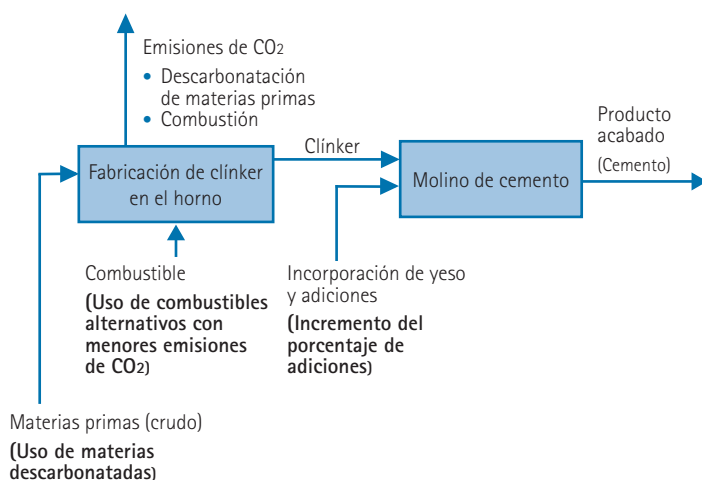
Emisiones de $CO_2$
• Descarbonatación de materias primas
• Combustión

Fabricación de clínker en el horno

Clínker

Molino de cemento

Producto acabado
(Cemento)

Combustible
**(Uso de combustibles alternativos con menores emisiones de $CO_2$)**

Incorporación de yeso y adiciones
**(Incremento del porcentaje de adiciones)**

Materias primas (crudo)
**(Uso de materias descarbonatadas)**